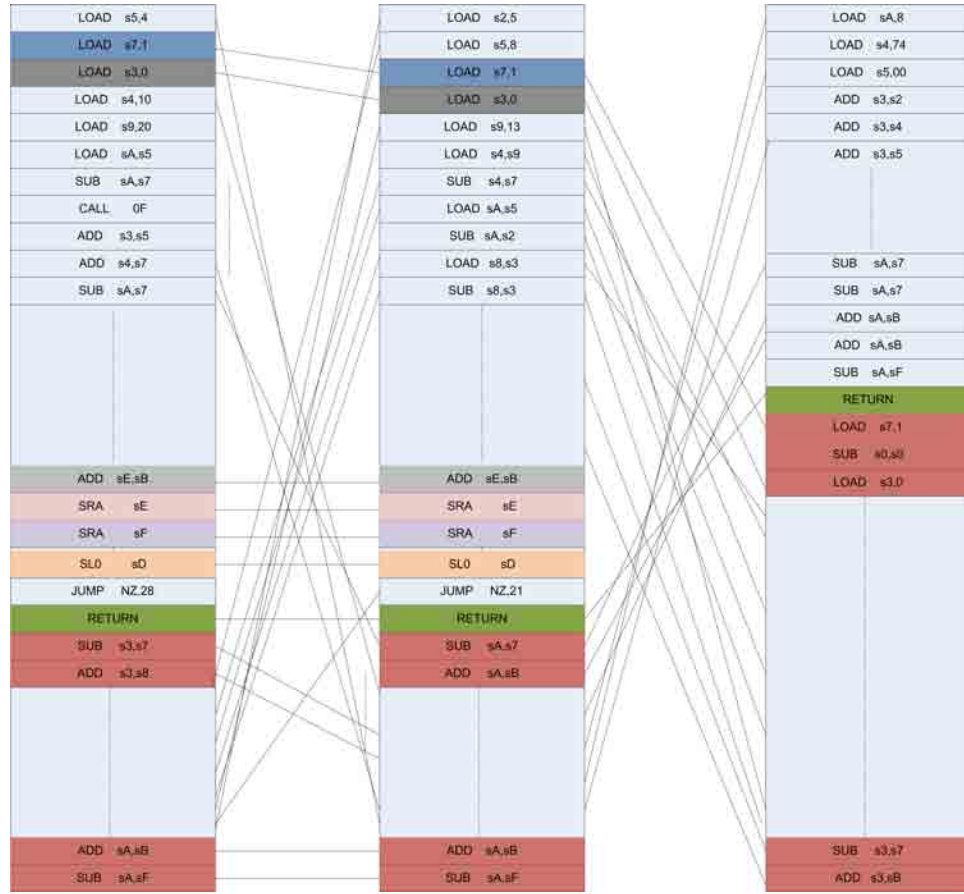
LOAD s5,4
LOAD s7,1
LOAD s3,0
LOAD s4,10
LOAD s9,20
LOAD sA,s5
SUB sA,s7
CALL 0F
ADD s3,s5
ADD s4,s7
SUB sA,s7
ADD sE,sB
SRA sE
SRA sF
SL0 sD
JUMP NZ,28
RETURN
SUB s3,s7
ADD s3,s8
ADD sA,sB
SUB sA,sF

LOAD s2,5
LOAD s5,8
LOAD s7,1
LOAD s3,0
LOAD s9,13
LOAD s4,s9
SUB s4,s7
LOAD sA,s5
SUB sA,s2
LOAD s8,s3
SUB s8,s3
ADD sE,sB
SRA sE
SRA sF
SL0 sD
JUMP NZ,21
RETURN
SUB sA,s7
ADD sA,sB
ADD sA,sB
SUB sA,sF

LOAD sA,8
LOAD s4,74
LOAD s5,00
ADD s3,s2
ADD s3,s4
ADD s3,s5
SUB sA,s7
SUB sA,s7
ADD sA,sB
ADD sA,sB
SUB sA,sF
RETURN
LOAD s7,1
SUB s0,s0
LOAD s3,0
SUB s3,s7
ADD s3,sB